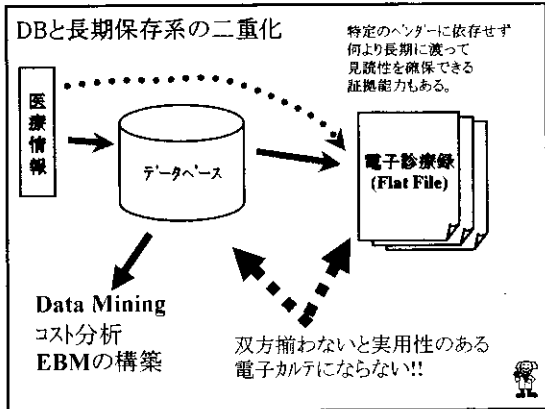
DBと長期保存系の二重化

特定のベンダーに依存せず何より長期に渡って見読性を確保できる証拠能力もある。

医療情報

データベース

電子診療録 (Flat File)

Data Mining
コスト分析
EBMの構築

双方揃わないと実用性のある電子カルテにならない!!